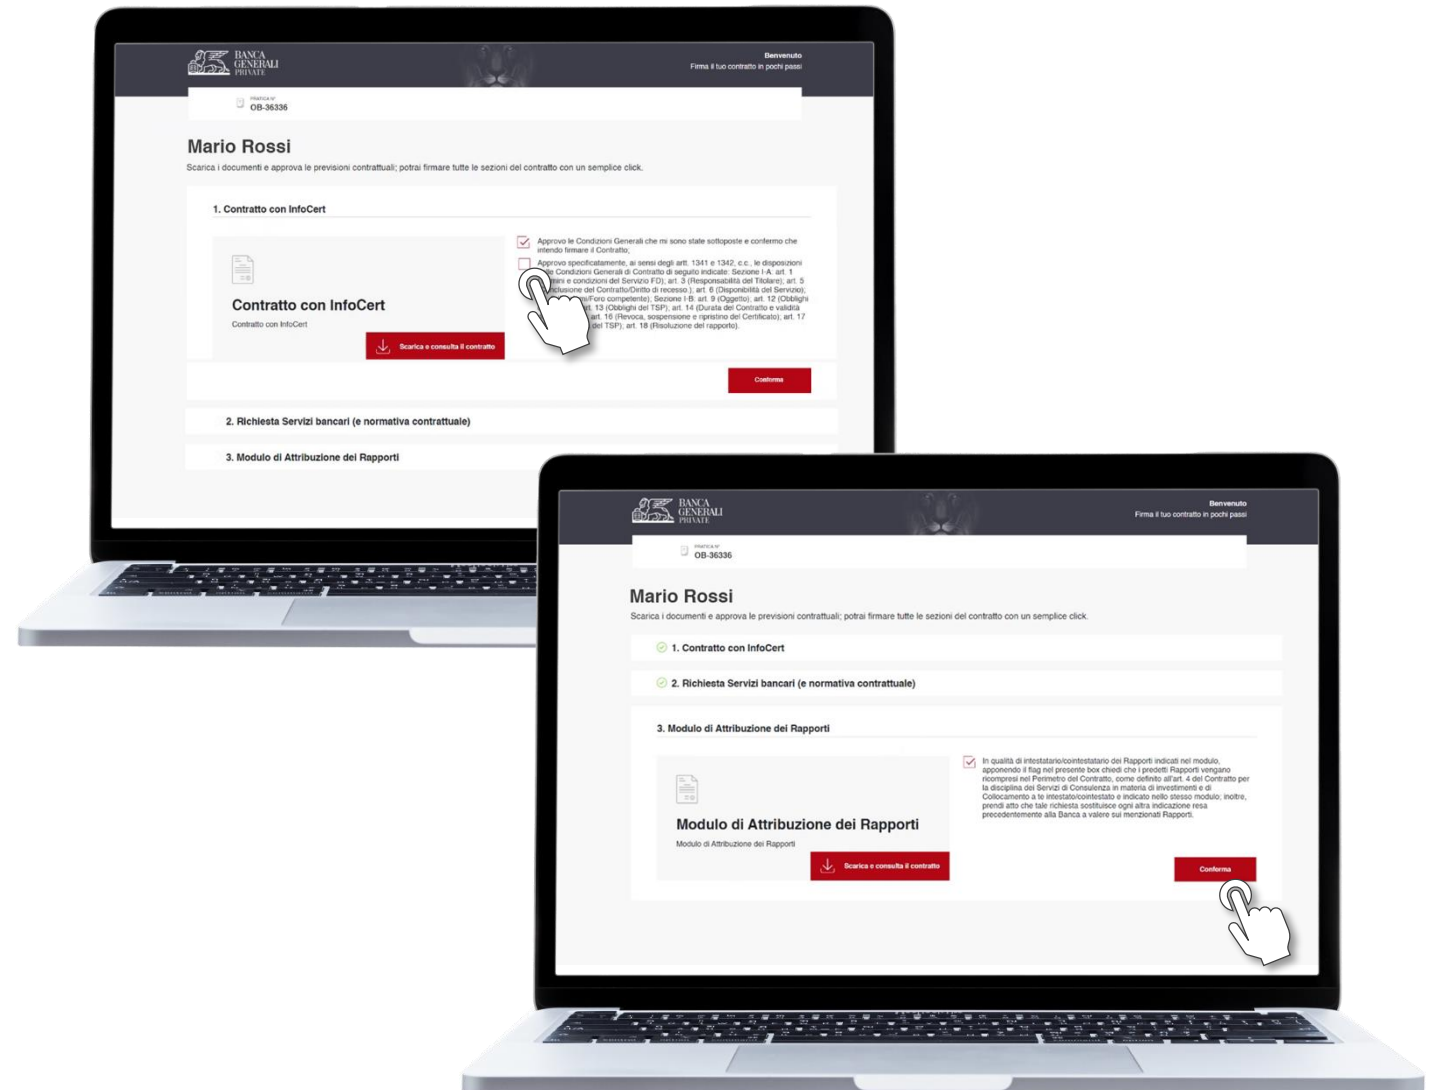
BANCA GENERALI PRIVATE

Benvenuto
Firma il tuo contratto in pochi passi

PRATICA N°
OB-36336

Mario Rossi

Scarica i documenti e approva le previsioni contrattuali; potrai firmare tutte le sezioni del contratto con un semplice click.

1. Contratto con InfoCert

Contratto con InfoCert
Contratto con InfoCert

Scarica e consulta il contratto

Approvo le Condizioni Generali che mi sono state sottoposte e confermo che intendo firmare il Contratto;

Approvo specificatamente, ai sensi degli artt. 1341 e 1342, c.c., le disposizioni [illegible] Condizioni Generali di Contratto di seguito indicate: Sezione I-A: art. 1 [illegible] e condizioni del Servizio FD); art. 3 (Responsabilità del Titolare); art. 5 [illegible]clusione del Contratto/Diritto di recesso); art. 6 (Disponibilità del Servizio); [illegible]/Foro competente); Sezione I-B: art. 9 (Oggetto); art. 12 (Obblighi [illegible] art. 13 (Obblighi del TSP); art. 14 (Durata del Contratto e validità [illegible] art. 16 (Revoca, sospensione e ripristino del Certificato); art. 17 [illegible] del TSP); art. 18 (Risoluzione del rapporto).

Conferma

2. Richiesta Servizi bancari (e normativa contrattuale)

3. Modulo di Attribuzione dei Rapporti

BANCA GENERALI PRIVATE

Benvenuto
Firma il tuo contratto in pochi passi

PRATICA N°
OB-36336

Mario Rossi

Scarica i documenti e approva le previsioni contrattuali; potrai firmare tutte le sezioni del contratto con un semplice click.

1. Contratto con InfoCert

2. Richiesta Servizi bancari (e normativa contrattuale)

3. Modulo di Attribuzione dei Rapporti

Modulo di Attribuzione dei Rapporti
Modulo di Attribuzione dei Rapporti

Scarica e consulta il contratto

In qualità di intestatario/cointestatario dei Rapporti indicati nel modulo, apponendo il flag nel presente box chiedi che i predetti Rapporti vengano ricompresi nel Perimetro del Contratto, come definito all'art. 4 del Contratto per la disciplina dei Servizi di Consulenza in materia di investimenti e di Collocamento a te intestato/cointestato e indicato nello stesso modulo; inoltre, prendi atto che tale richiesta sostituisce ogni altra indicazione resa precedentemente alla Banca a valere sui menzionati Rapporti.

Conferma